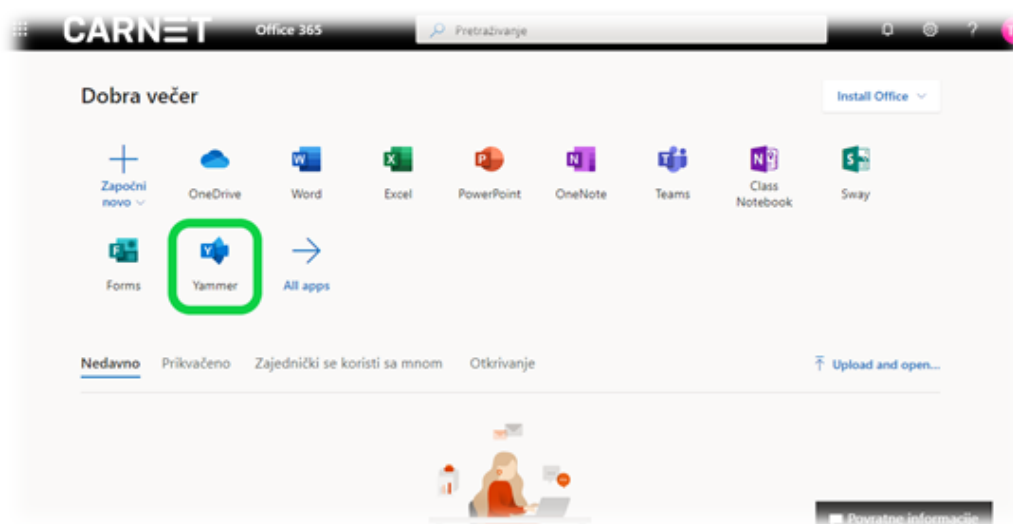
CARNET Office 365

Pretraživanje

Dobra večer

Install Office

Započni novo

OneDrive

Word

Excel

PowerPoint

OneNote

Teams

Class Notebook

Sway

Forms

Yammer

All apps

Nedavno Prikvačeno Zajednički se koristi sa mnom Otkrivanje

Upload and open...

Povratne informacije